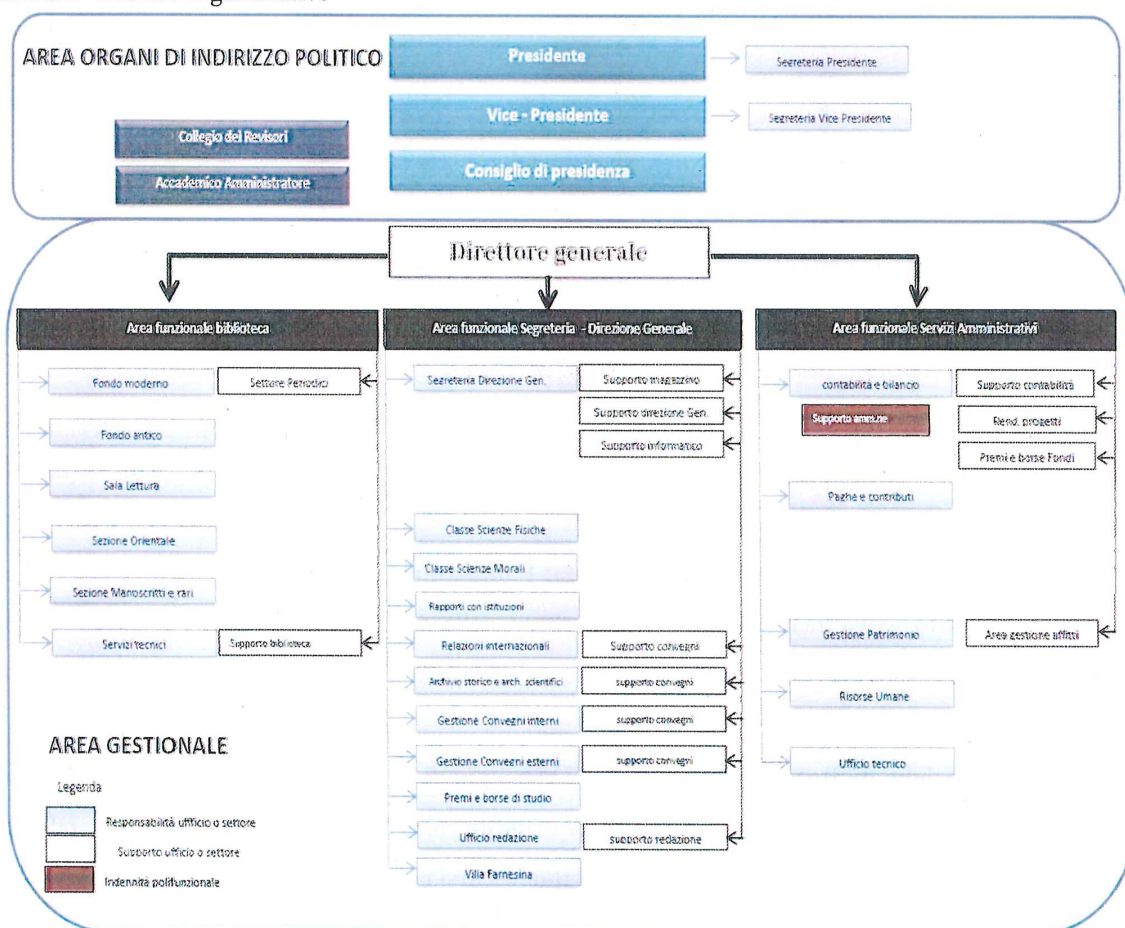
AREA ORGANI DI INDIRIZZO POLITICO

Presidente

Segreteria Presidente

Vice - Presidente

Segreteria Vice Presidente

Collegio dei Revisori

Consiglio di presidenza

Accademico Amministratore

Direttore generale

Area funzionale biblioteca

Fondo moderno

Settore Periodici

Fondo antico

Sala Lettura

Sezione Orientale

Sezione Manoscritti e rari

Servizi tecnici

Supporto biblioteca

Area funzionale Segreteria - Direzione Generale

Segreteria Direzione Gen.

Supporto magazzino

Supporto direzione Gen.

Supporto informatico

Classe Scienze Fisiche

Classe Scienze Morali

Rapporti con istituzioni

Relazioni internazionali

Supporto convegni

Archivio storico e arch. scientifici

supporto convegni

Gestione Convegni interni

supporto convegni

Gestione Convegni esterni

supporto convegni

Premi e borse di studio

Ufficio redazione

supporto redazione

Villa Farnesina

Area funzionale Servizi Amministrativi

contabilità e bilancio

Supporto contabilità

Supporto amm.ne

Rend. progetti

Premi e borse Fondi

Paghe e contributi

Gestione Patrimonio

Area gestione affitti

Risorse Umane

Ufficio tecnico

AREA GESTIONALE

Legenda

Responsabilità ufficio o settore

Supporto ufficio o settore

Indennità polifunzionale